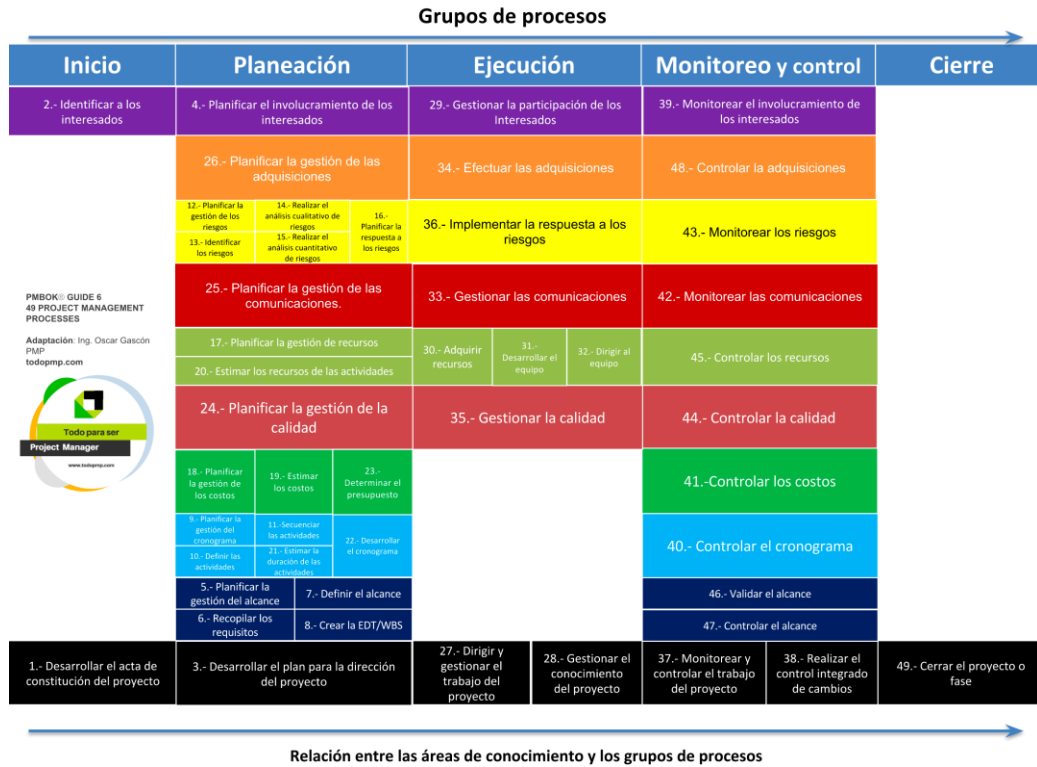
Grupos de procesos

| Inicio | Planeación | Ejecución | Monitoreo y control | Cierre |
|---|---|---|---|---|
| 2.- Identificar a los interesados | 4.- Planificar el involucramiento de los interesados | 29.- Gestionar la participación de los Interesados | 39.- Monitorear el involucramiento de los interesados | |
| | 26.- Planificar la gestión de las adquisiciones | 34.- Efectuar las adquisiciones | 48.- Controlar la adquisiciones | |
| | 12.- Planificar la gestión de los riesgos; 13.- Identificar los riesgos; 14.- Realizar el análisis cualitativo de riesgos; 15.- Realizar el análisis cuantitativo de riesgos; 16.- Planificar la respuesta a los riesgos | 36.- Implementar la respuesta a los riesgos | 43.- Monitorear los riesgos | |
| | 25.- Planificar la gestión de las comunicaciones. | 33.- Gestionar las comunicaciones | 42.- Monitorear las comunicaciones | |
| | 17.- Planificar la gestión de recursos; 20.- Estimar los recursos de las actividades | 30.- Adquirir recursos; 31.- Desarrollar el equipo; 32.- Dirigir al equipo | 45.- Controlar los recursos | |
| | 24.- Planificar la gestión de la calidad | 35.- Gestionar la calidad | 44.- Controlar la calidad | |
| | 18.- Planificar la gestión de los costos; 19.- Estimar los costos; 23.- Determinar el presupuesto | | 41.-Controlar los costos | |
| | 9.- Planificar la gestión del cronograma; 10.- Definir las actividades; 11.-Secuenciar las actividades; 21.- Estimar la duración de las actividades; 22.- Desarrollar el cronograma | | 40.- Controlar el cronograma | |
| | 5.- Planificar la gestión del alcance; 7.- Definir el alcance; 6.- Recopilar los requisitos; 8.- Crear la EDT/WBS | | 46.- Validar el alcance; 47.- Controlar el alcance | |
| 1.- Desarrollar el acta de constitución del proyecto | 3.- Desarrollar el plan para la dirección del proyecto | 27.- Dirigir y gestionar el trabajo del proyecto; 28.- Gestionar el conocimiento del proyecto | 37.- Monitorear y controlar el trabajo del proyecto; 38.- Realizar el control integrado de cambios | 49.- Cerrar el proyecto o fase |

PMBOK® GUIDE 6
49 PROJECT MANAGEMENT PROCESSES

Adaptación: Ing. Oscar Gascón PMP
todopmp.com

Todo para ser
Project Manager
www.todopmp.com

Relación entre las áreas de conocimiento y los grupos de procesos